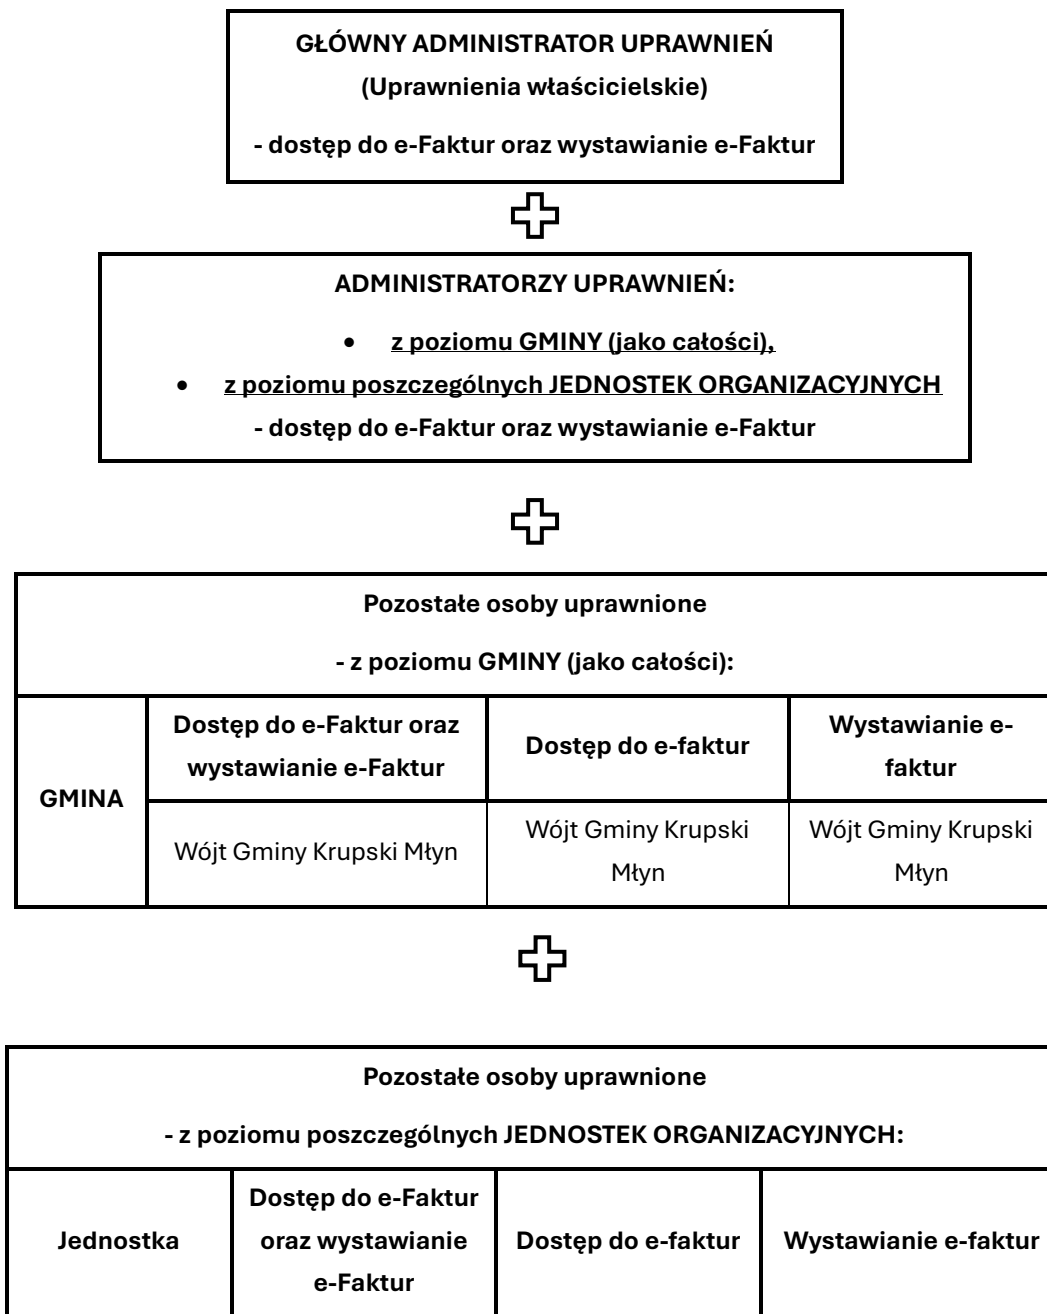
GŁÓWNY ADMINISTRATOR UPRAWNIEŃ

(Uprawnienia właścicielskie)

- dostęp do e-Faktur oraz wystawianie e-Faktur

ADMINISTRATORZY UPRAWNIEŃ:

- z poziomu GMINY (jako całości),
- z poziomu poszczególnych JEDNOSTEK ORGANIZACYJNYCH

- dostęp do e-Faktur oraz wystawianie e-Faktur

Pozostałe osoby uprawnione

- z poziomu GMINY (jako całości):

| GMINA | Dostęp do e-Faktur oraz wystawianie e-Faktur | Dostęp do e-faktur | Wystawianie e-faktur |
|---|---|---|---|
| | Wójt Gminy Krupski Młyn | Wójt Gminy Krupski Młyn | Wójt Gminy Krupski Młyn |

Pozostałe osoby uprawnione

- z poziomu poszczególnych JEDNOSTEK ORGANIZACYJNYCH:

| Jednostka | Dostęp do e-Faktur oraz wystawianie e-Faktur | Dostęp do e-faktur | Wystawianie e-faktur |
|---|---|---|---|